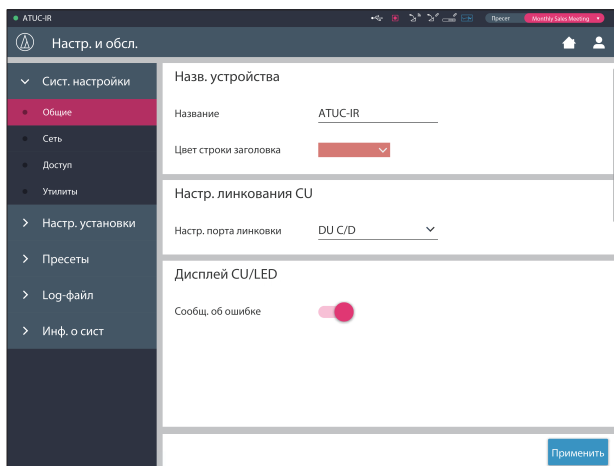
ATUC-IR

Пресет Monthly Sales Meeting

Настр. и обсл.

Сист. настройки

Общие

Сеть

Доступ

Утилиты

Настр. установки

Пресеты

Log-файл

Инф. о сист

Назв. устройства

Название ATUC-IR

Цвет строки заголовка

Настр. линкования CU

Настр. порта линковки DU C/D

Дисплей CU/LED

Сообщ. об ошибке

Применить